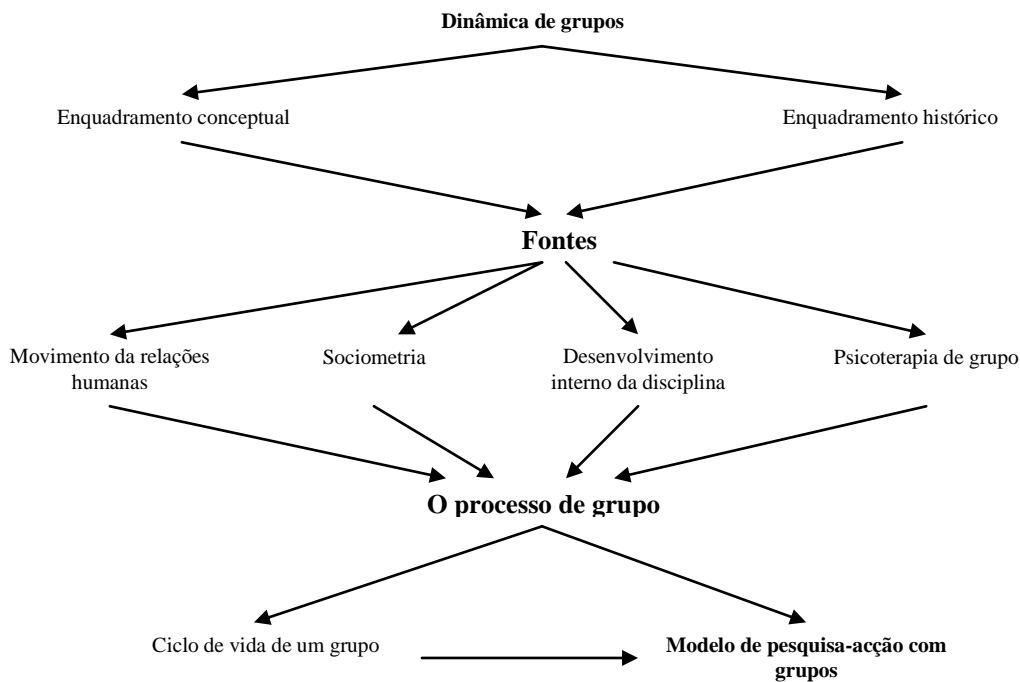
Dinâmica de grupos

Enquadramento conceptual

Enquadramento histórico

Fontes

Movimento da relações humanas

Sociometria

Desenvolvimento interno da disciplina

Psicoterapia de grupo

O processo de grupo

Ciclo de vida de um grupo

Modelo de pesquisa-acção com grupos